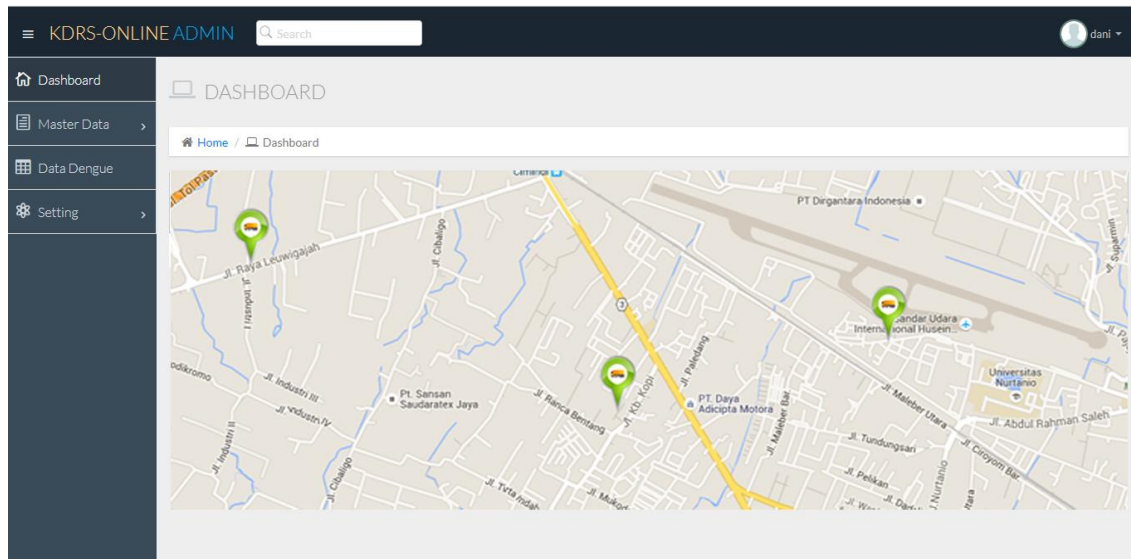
≡ KDRS-ONLINE ADMIN

Search

dani

Dashboard

Master Data

Data Dengue

Setting

DASHBOARD

Home / Dashboard

PT Dirgantara Indonesia

Jl. Raya Leuwigajah

Jl. Cibaligo

Bandar Udara Internasional Husein

Universitas Nurtanio

Jl. Industri III

Jl. Industri IV

Pt. Sansan Saudaratex Jaya

Jl. Ranca Bentang

Jl. Kb. Kopi

Jl. Paledang

PT. Daya Adicipta Motora

Jl. Maleber Barat

Jl. Maleber Utara

Jl. Abdul Rahman Saleh

Jl. Tundungsari

Jl. Pelikan

Jl. Ciroyom Bar

Jl. Industri II

Jl. Cibaligo

Jl. Nurtanio

Jl. Supratman